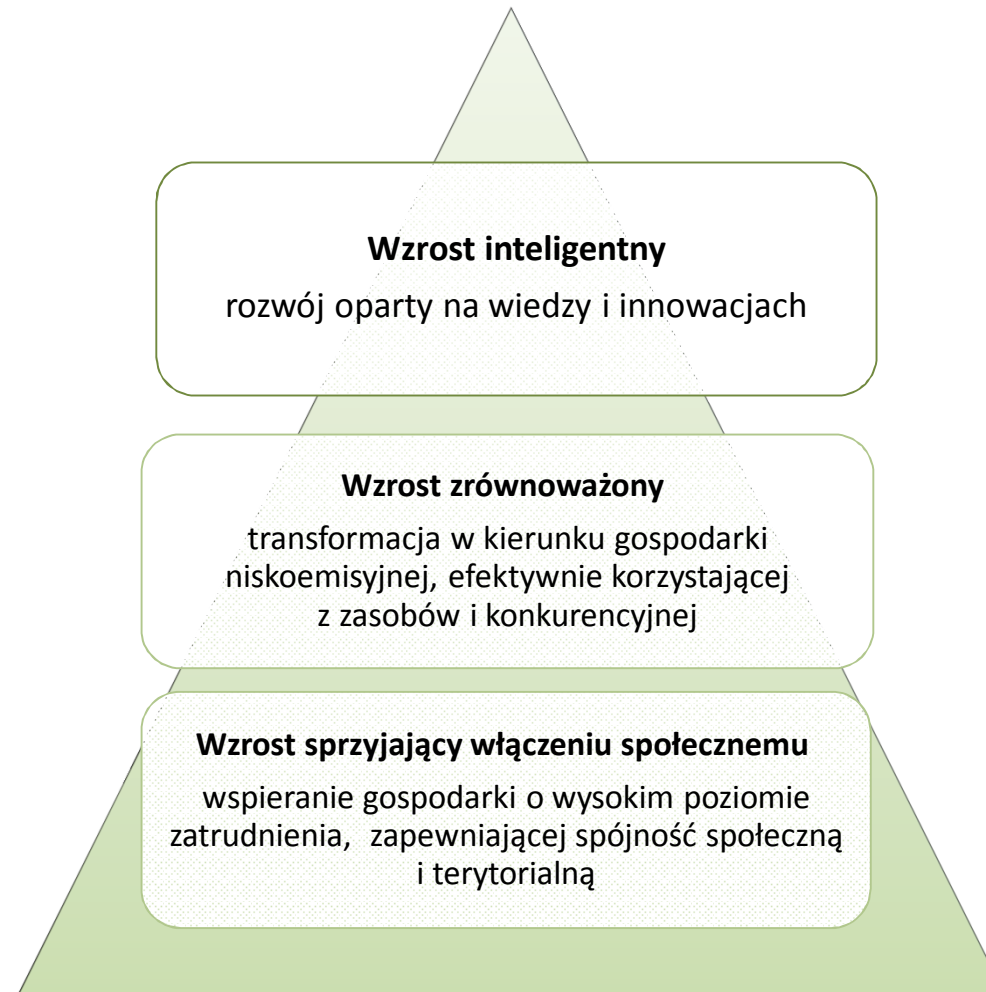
**Wzrost inteligentny**

rozwój oparty na wiedzy i innowacjach

**Wzrost zrównoważony**

transformacja w kierunku gospodarki niskoemisyjnej, efektywnie korzystającej z zasobów i konkurencyjnej

**Wzrost sprzyjający włączeniu społecznemu**

wspieranie gospodarki o wysokim poziomie zatrudnienia, zapewniającej spójność społeczną i terytorialną